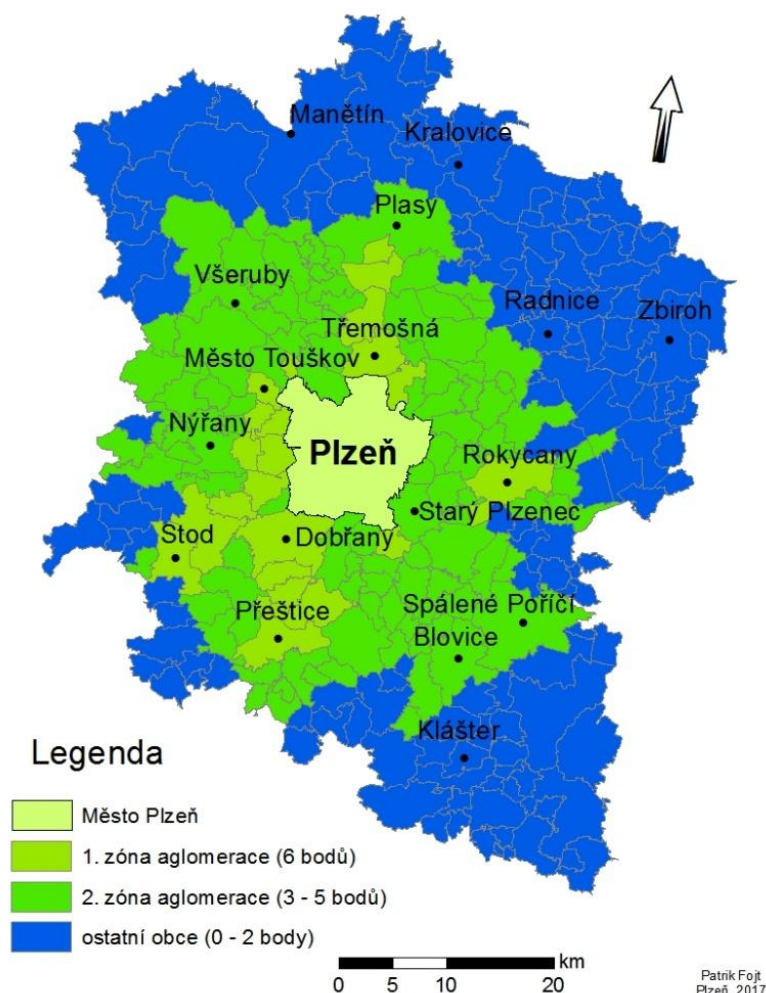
Manětín
Kralovice
Plasy
Všeruby
Radnice
Zbiroh
Třemošná
Město Touškov
Nýřany
Plzeň
Rokycany
Starý Plzenec
Stod
Dobřany
Spálené Poříčí
Přeštice
Blovice
Klášter

Legenda

Město Plzeň
1. zóna aglomerace (6 bodů)
2. zóna aglomerace (3 - 5 bodů)
ostatní obce (0 - 2 body)

0 5 10 20 km

Patrik Fojt
Plzeň 2017